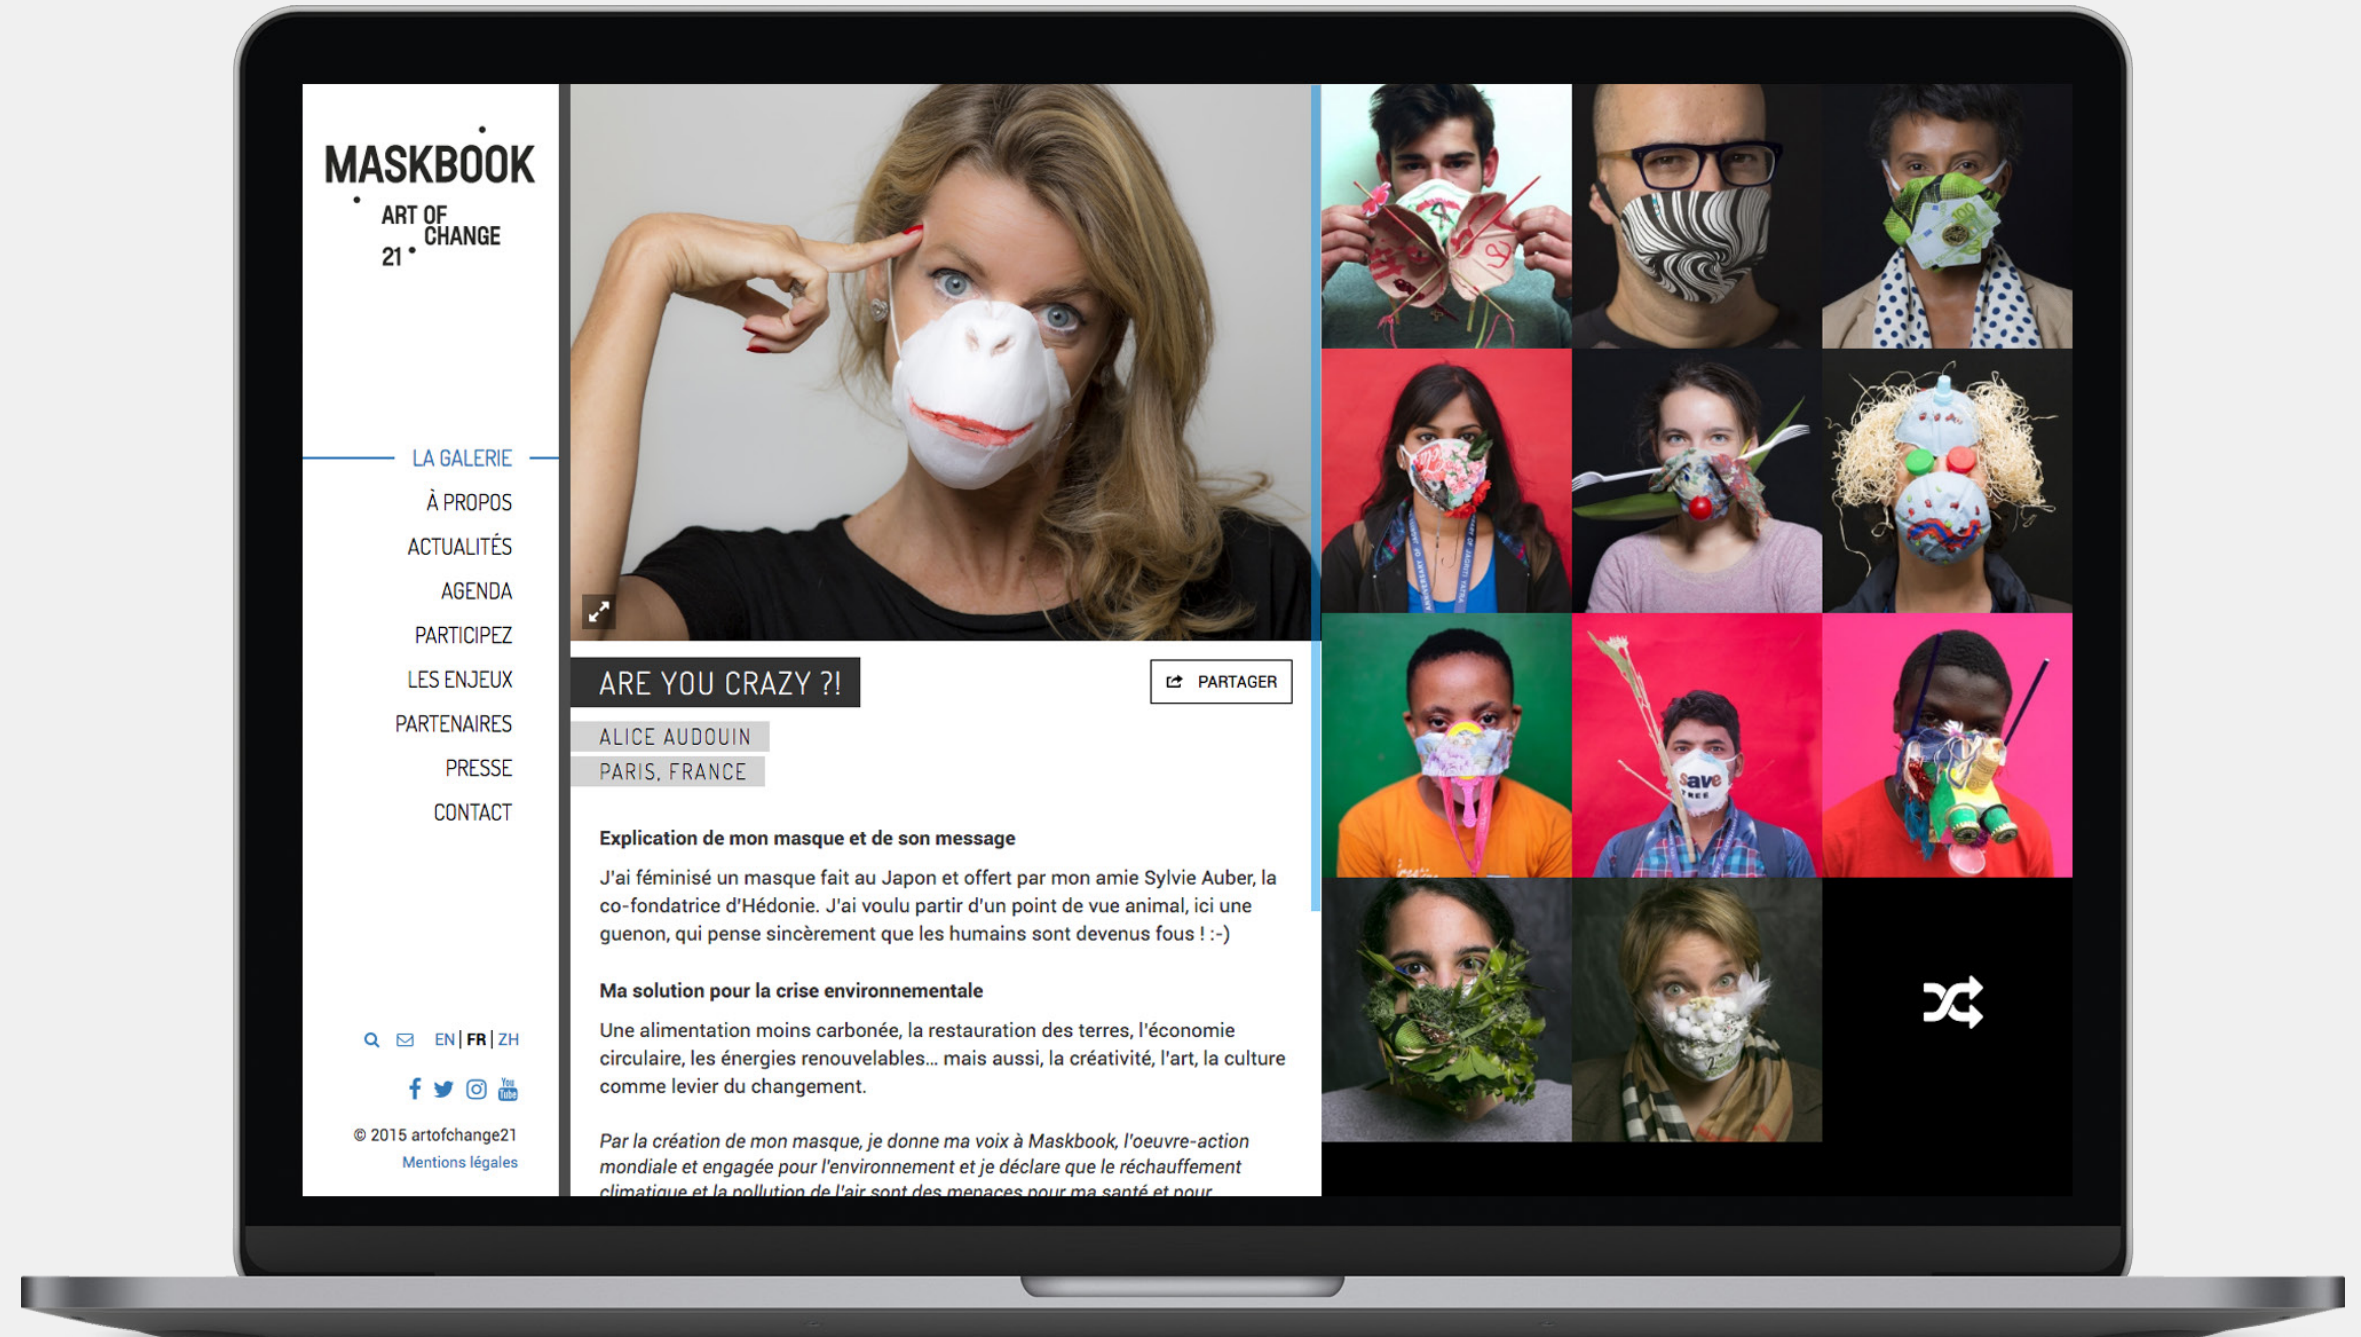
MASKBOOK
ART OF CHANGE 21

LA GALERIE
À PROPOS
ACTUALITÉS
AGENDA
PARTICIPEZ
LES ENJEUX
PARTENAIRES
PRESSE
CONTACT

EN | FR | ZH

© 2015 artofchange21
Mentions légales

ARE YOU CRAZY ?!

PARTAGER

ALICE AUDOUIN
PARIS, FRANCE

Explication de mon masque et de son message

J'ai féminisé un masque fait au Japon et offert par mon amie Sylvie Auber, la co-fondatrice d'Hédonie. J'ai voulu partir d'un point de vue animal, ici une guenon, qui pense sincèrement que les humains sont devenus fous ! :-)

Ma solution pour la crise environnementale

Une alimentation moins carbonée, la restauration des terres, l'économie circulaire, les énergies renouvelables… mais aussi, la créativité, l'art, la culture comme levier du changement.

Par la création de mon masque, je donne ma voix à Maskbook, l'oeuvre-action mondiale et engagée pour l'environnement et je déclare que le réchauffement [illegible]

save